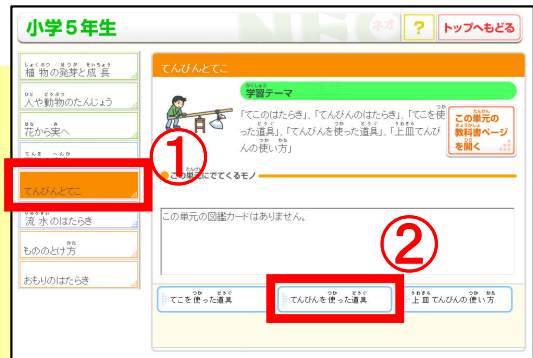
小学５年生

NEC

キガ

?

トップへもどる

植物の発芽と成長

人や動物のたんじょう

花から実へ

①

てんびんとてこ

流水のはたらき

もののとけ方

おもりのはたらき

てんびんとてこ

学習テーマ

「てこのはたらき」、「てんびんのはたらき」、「てこを使った道具」、「てんびんを使った道具」、「上皿てんびんの使い方」

この単元の教科書ページを開く

この単元にでてくるモノ

この単元の図鑑カードはありません。

②

てこを使った道具

てんびんを使った道具

上皿てんびんの使い方